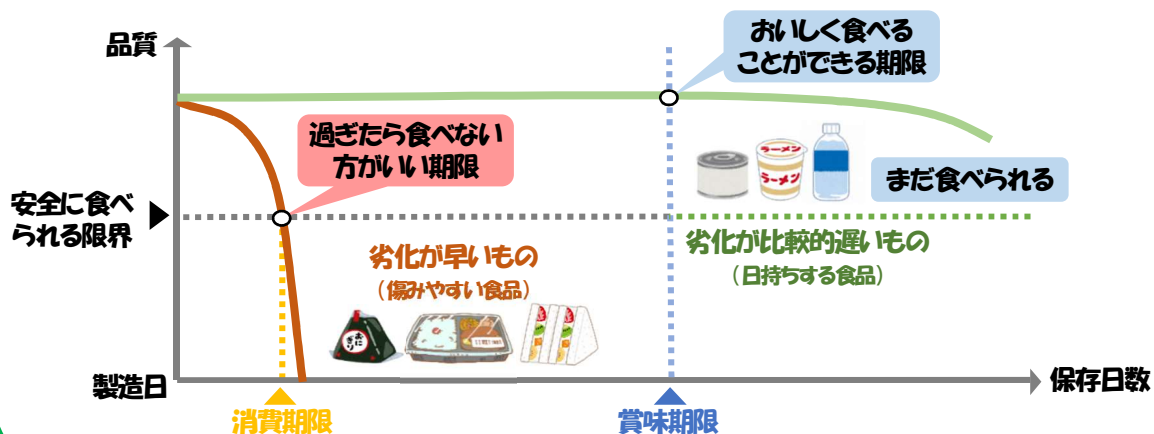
品質

おいしく食べることができる期限

過ぎたら食べない方がいい期限

ラーメン

まだ食べられる

安全に食べられる限界

劣化が早いもの
（傷みやすい食品）

劣化が比較的遅いもの
（日持ちする食品）

製造日

保存日数

消費期限

賞味期限